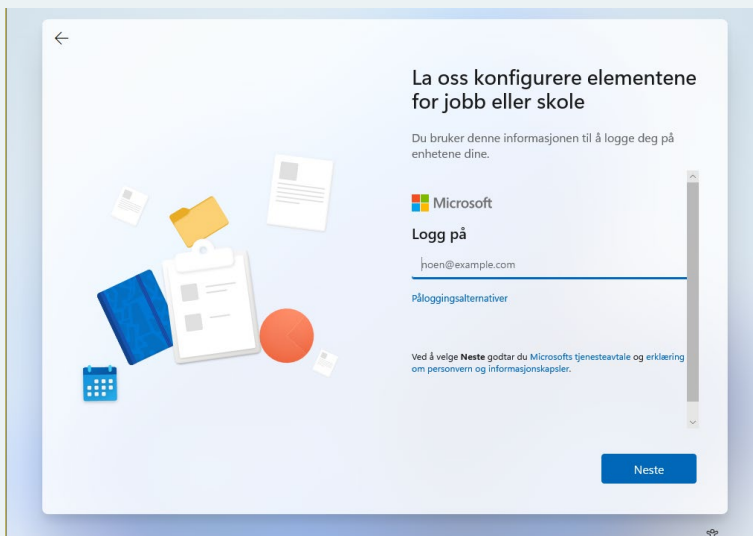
La oss konfigurere elementene for jobb eller skole

Du bruker denne informasjonen til å logge deg på enhetene dine.

Microsoft

Logg på

noen@example.com

Påloggingsalternativer

Ved å velge **Neste** godtar du Microsofts tjenesteavtale og erklæring om personvern og informasjonskapsler.

Neste